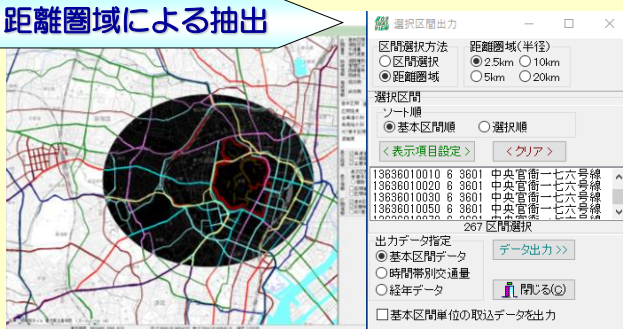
距離圏域による抽出

選択区間出力

区間選択方法
○区間選択
◉距離圏域

距離圏域(半径)
◉2.5km ○10km
○5km ○20km

選択区間
ソート順
◉基本区間順 ○選択順
<表示項目設定> <クリア>

13636010010 6 3601 中央官衙一七六号線
13636010020 6 3601 中央官衙一七六号線
13636010030 6 3601 中央官衙一七六号線
13636010040 6 3601 中央官衙一七六号線
13636010050 6 3601 中央官衙一七六号線
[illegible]

267 区間選択

出力データ指定
◉基本区間データ
○時間帯別交通量
○経年データ

データ出力 >>

閉じる(C)

☐基本区間単位の取込データを出力